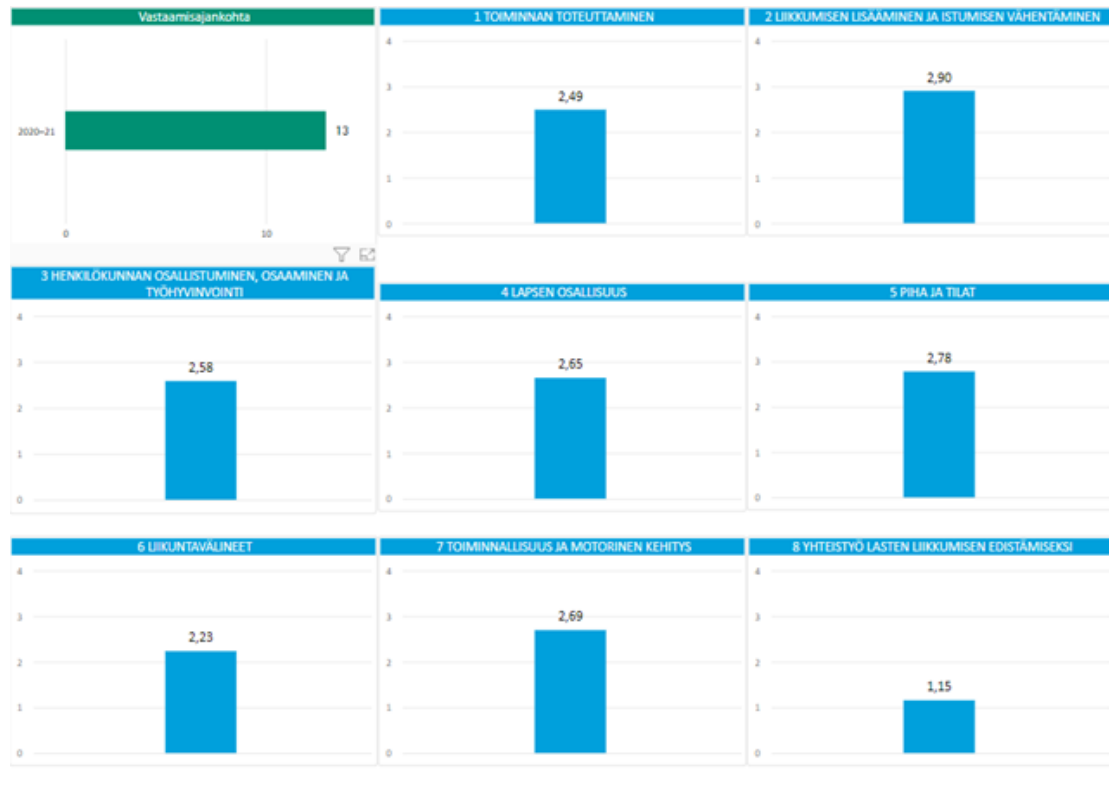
Vastaamisajankohta

2020–21

13

0

10

1 TOIMINNAN TOTEUTTAMINEN

4
3
2
1
0

2,49

2 LIIKKUMISEN LISÄÄMINEN JA ISTUMISEN VÄHENTÄMINEN

4
3
2
1
0

2,90

3 HENKILÖKUNNAN OSALLISTUMINEN, OSAAMINEN JA TYÖHYVINVOINTI

4
3
2
1
0

2,58

4 LAPSEN OSALLISUUS

4
3
2
1
0

2,65

5 PIHA JA TILAT

4
3
2
1
0

2,78

6 LIIKUNTAVÄLINEET

4
3
2
1
0

2,23

7 TOIMINNALLISUUS JA MOTORINEN KEHITYS

4
3
2
1
0

2,69

8 YHTEISTYÖ LASTEN LIIKKUMISEN EDISTÄMISEKSI

4
3
2
1
0

1,15